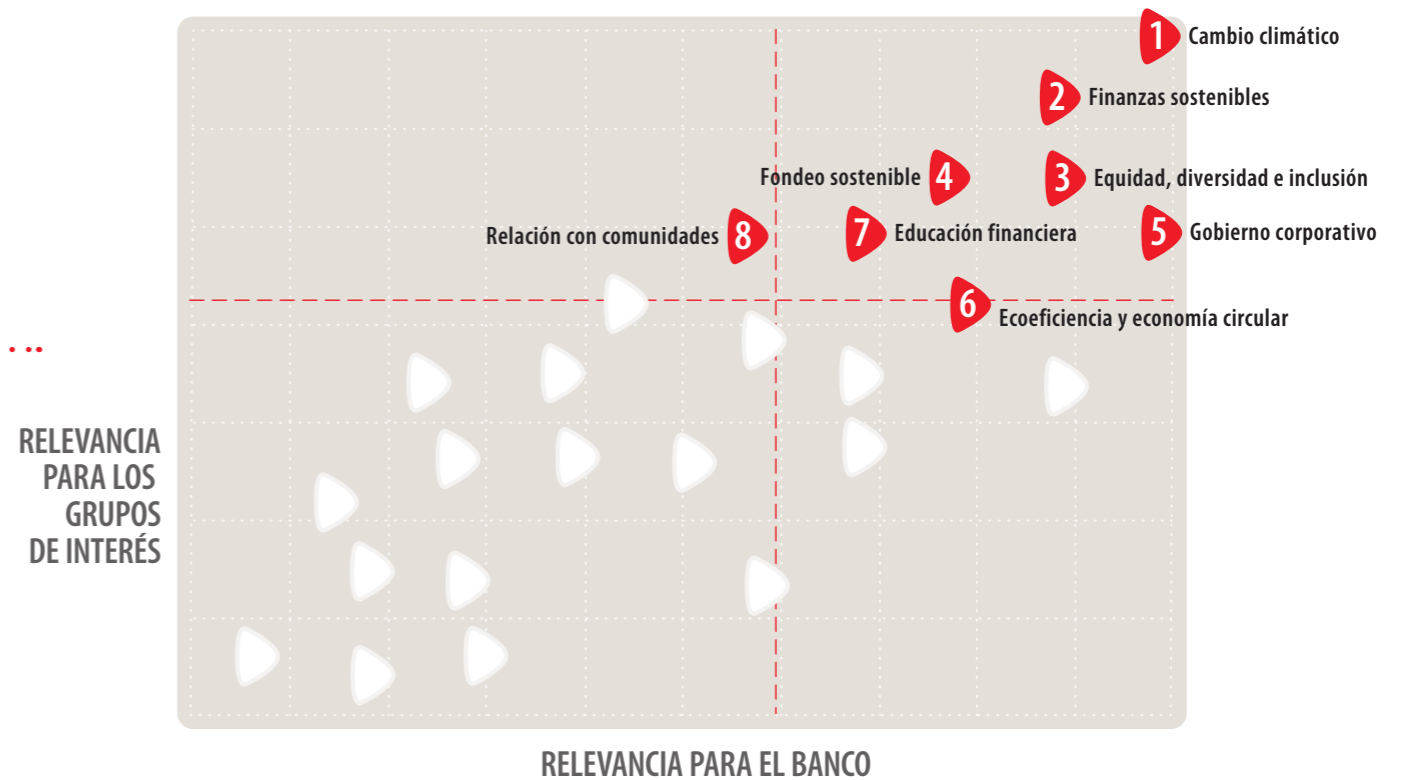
1 Cambio climático
2 Finanzas sostenibles
Fondeo sostenible 4
3 Equidad, diversidad e inclusión
Relación con comunidades 8
7 Educación financiera
5 Gobierno corporativo
6 Ecoeficiencia y economía circular

RELEVANCIA PARA LOS GRUPOS DE INTERÉS

RELEVANCIA PARA EL BANCO